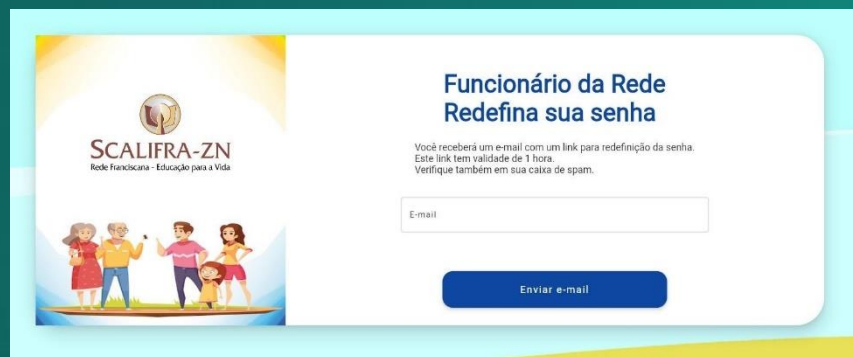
SCALIFRA-ZN
Rede Franciscana - Educação para a Vida

Funcionário da Rede
Redefina sua senha

Você receberá um e-mail com um link para redefinição da senha.
Este link tem validade de 1 hora.
Verifique também em sua caixa de spam.

E-mail

Enviar e-mail